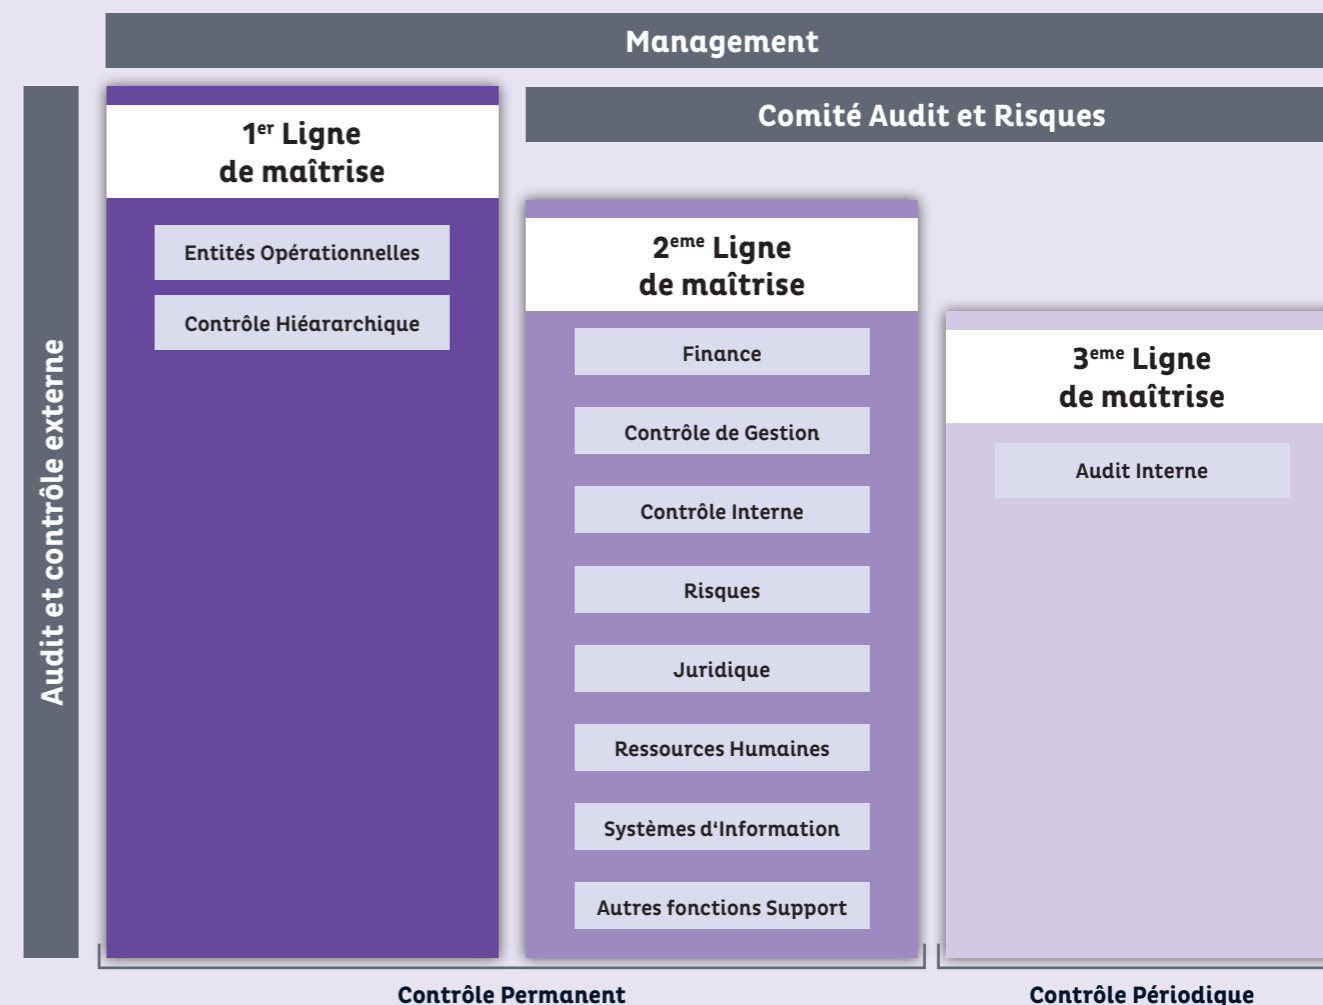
Management

Audit et contrôle externe

1$^{er}$ Ligne de maîtrise

Entités Opérationnelles

Contrôle Hiéararchique

Comité Audit et Risques

2$^{eme}$ Ligne de maîtrise

Finance

Contrôle de Gestion

Contrôle Interne

Risques

Juridique

Ressources Humaines

Systèmes d'Information

Autres fonctions Support

3$^{eme}$ Ligne de maîtrise

Audit Interne

Contrôle Permanent

Contrôle Périodique